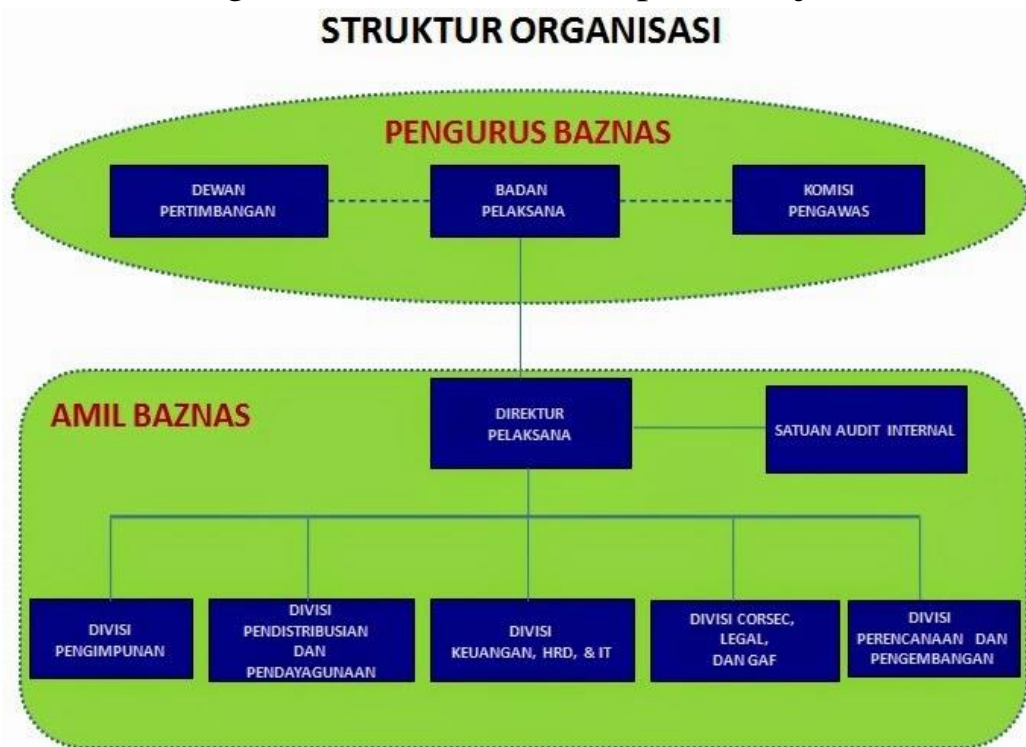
STRUKTUR ORGANISASI

PENGURUS BAZNAS

DEWAN PERTIMBANGAN

BADAN PELAKSANA

KOMISI PENGAWAS

AMIL BAZNAS

DIREKTUR PELAKSANA

SATUAN AUDIT INTERNAL

DIVISI PENGIMPUNAN

DIVISI PENDISTRIBUSIAN DAN PENDAYAGUNAAN

DIVISI KEUANGAN, HRD, & IT

DIVISI CORSEC, LEGAL, DAN GAF

DIVISI PERENCANAAN DAN PENGEMBANGAN